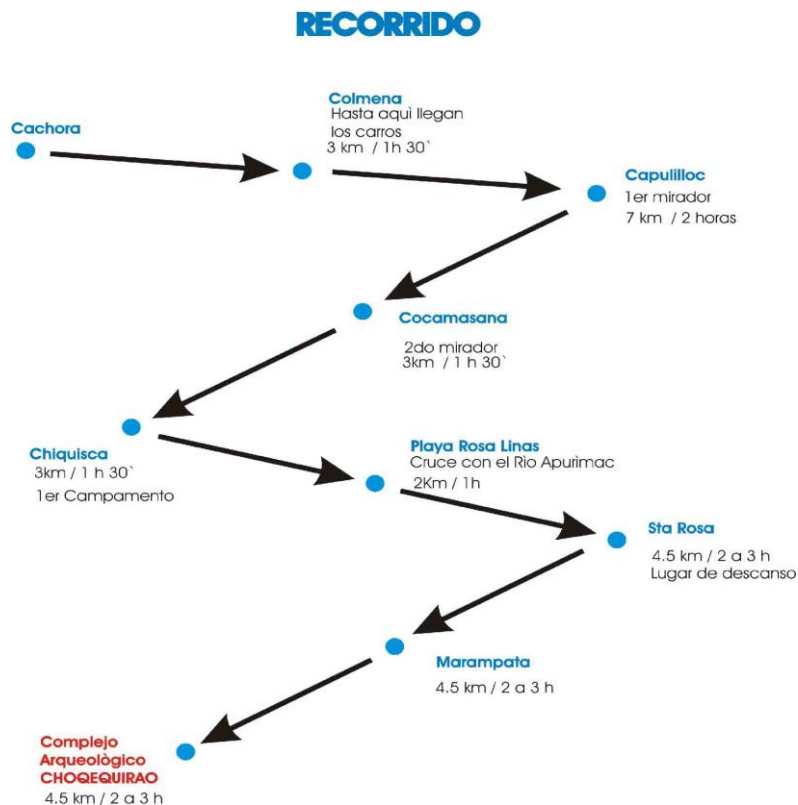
RECORRIDO

Cachora

Colmena
Hasta aquì llegan los carros
3 km / 1h 30`

Capulilloc
1er mirador
7 km / 2 horas

Cocamasana
2do mirador
3km / 1 h 30`

Chiquisca
3km / 1 h 30`
1er Campamento

Playa Rosa Linas
Cruce con el Rio Apurimac
2Km / 1h

Sta Rosa
4.5 km / 2 a 3 h
Lugar de descanso

Marampata
4.5 km / 2 a 3 h

Complejo Arqueològico CHOQEQUIRAO
4.5 km / 2 a 3 h